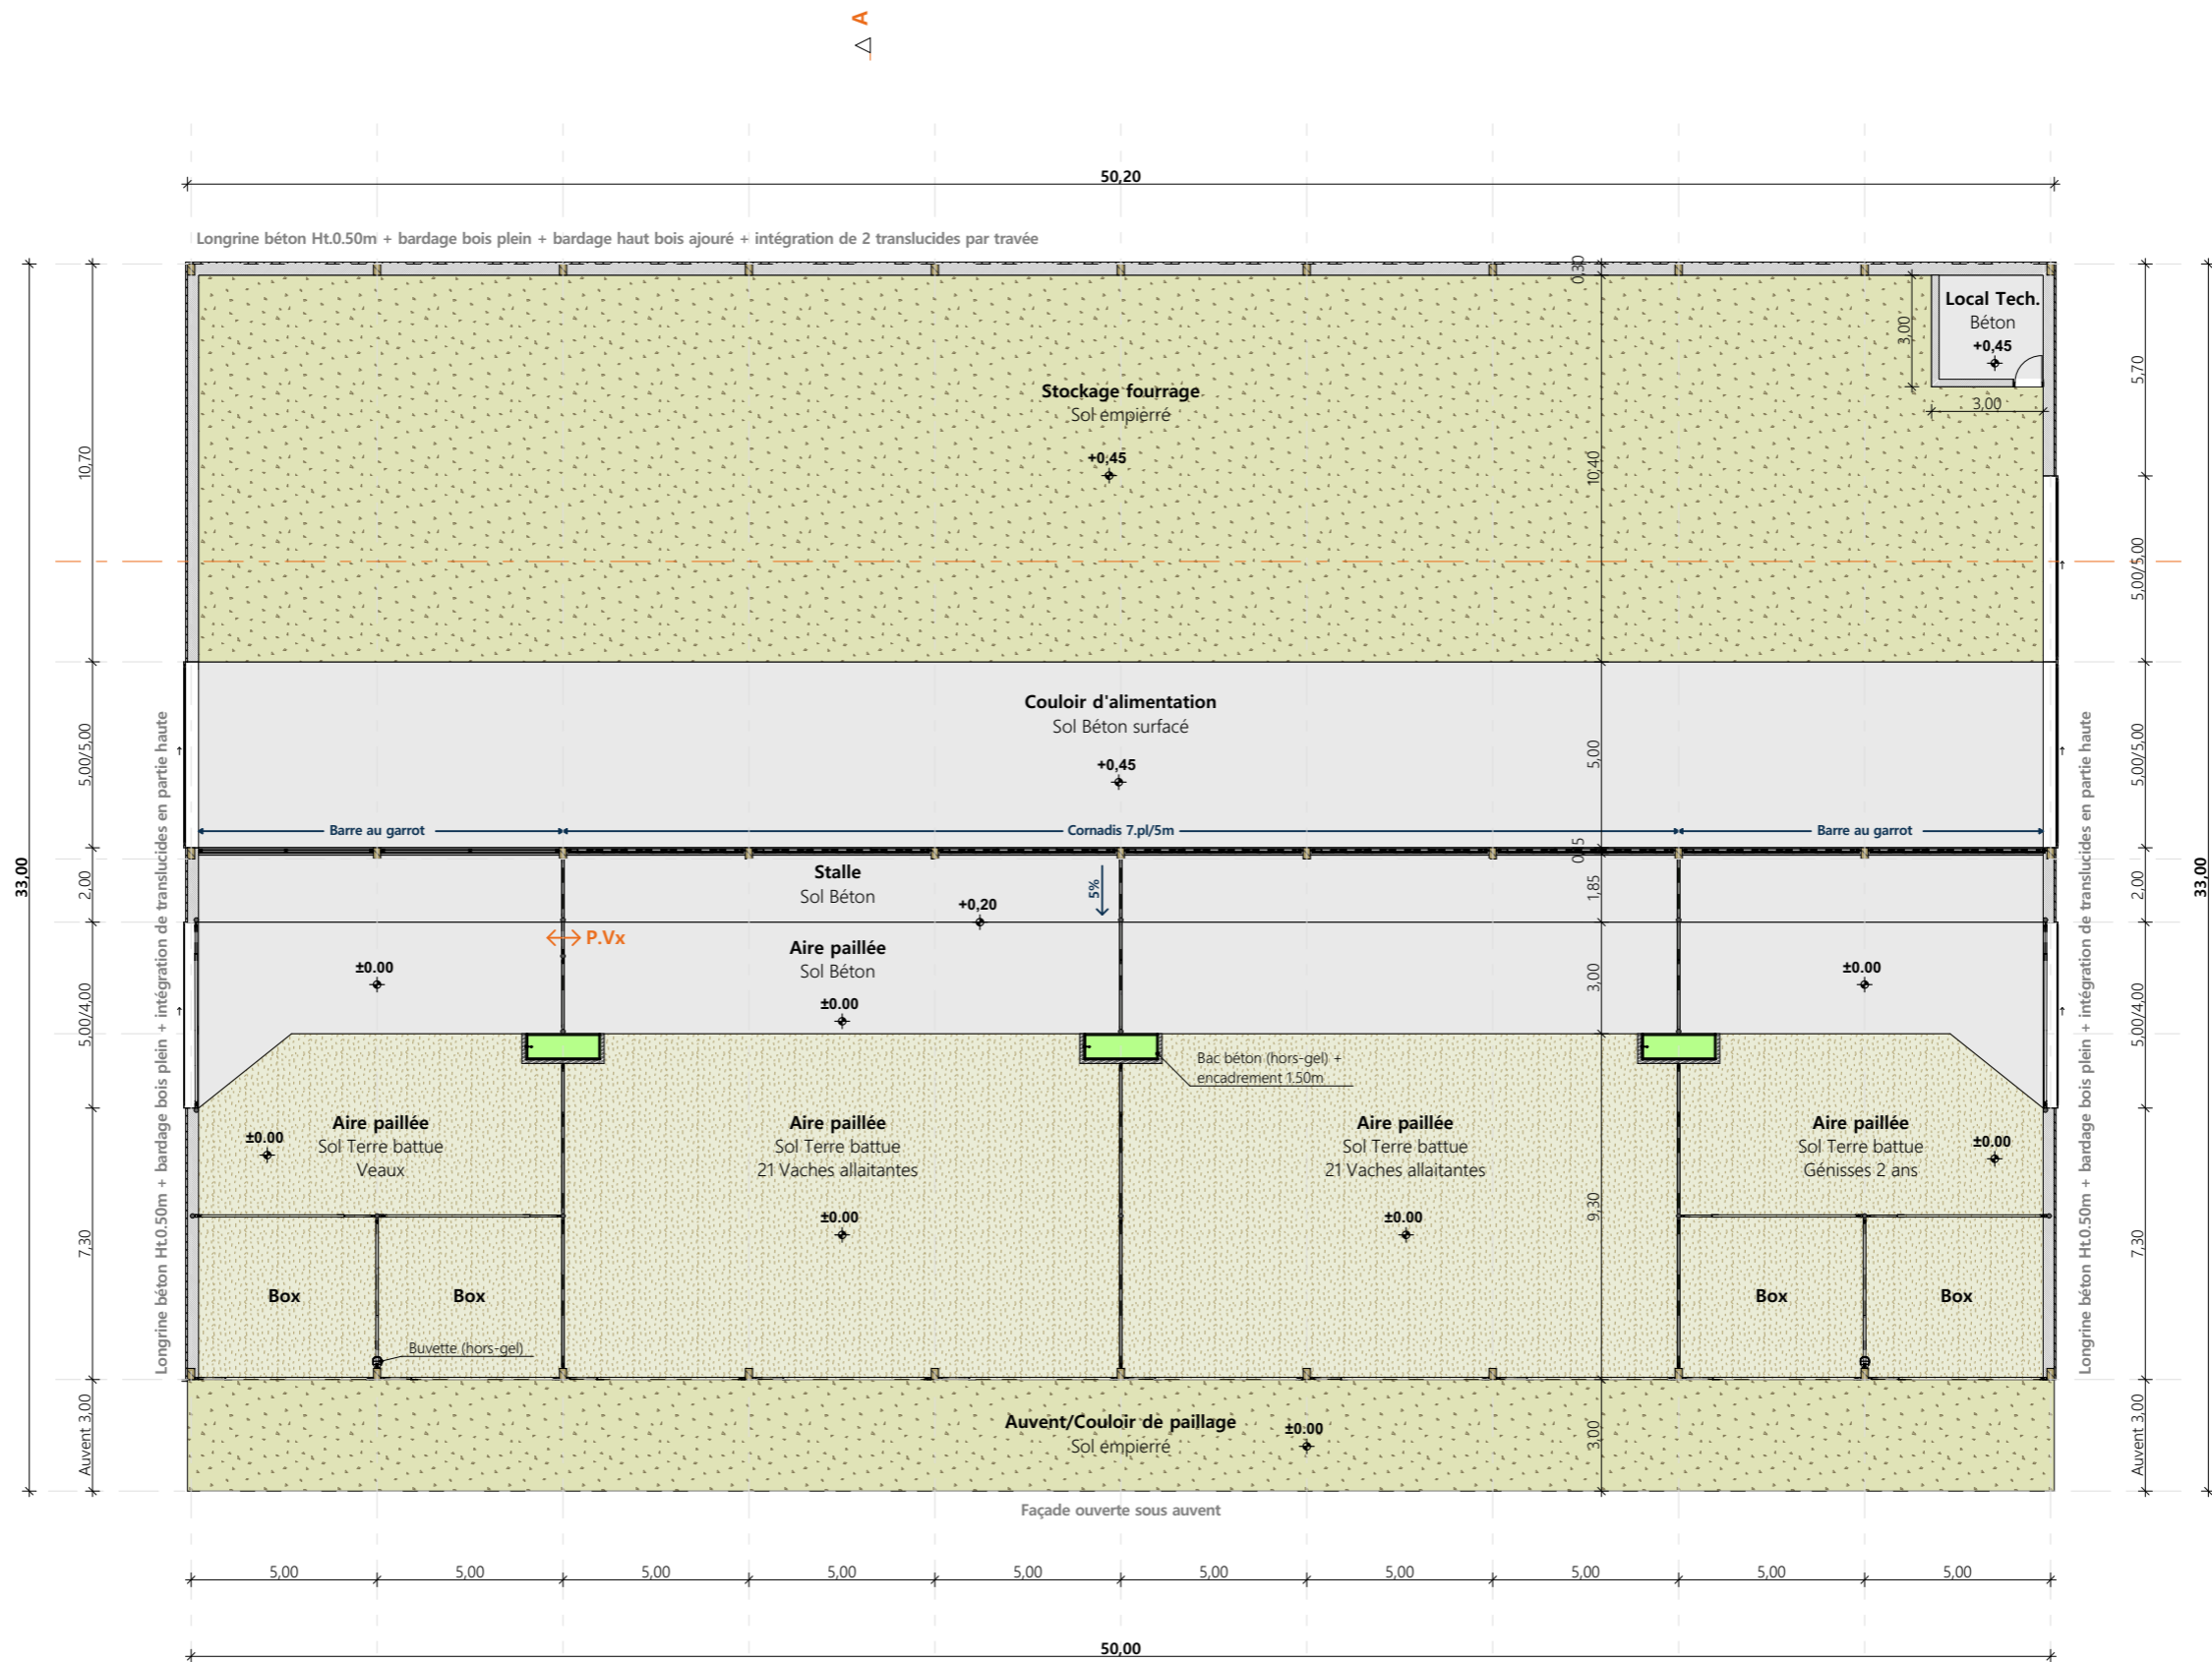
A

50,20

Longrine béton Ht.0.50m + bardage bois plein + bardage haut bois ajouré + intégration de 2 translucides par travée

Local Tech.
Béton
+0,45

3,00

3,00

Stockage fourrage
Sol empierré
+0,45

0,30

10,40

10,70

5,70

5,00/5,00

Couloir d'alimentation
Sol Béton surfacé
+0,45

5,00

5,00/5,00

5,00/5,00

Barre au garrot

Cornadis 7.pl/5m

Barre au garrot

0,15

Stalle
Sol Béton

+0,20

5%

1,85

2,00

2,00

33,00

33,00

P.Vx

Aire paillée
Sol Béton
±0.00

±0.00

±0.00

3,00

5,00/4,00

5,00/4,00

Bac béton (hors-gel) + encadrement 1.50m

Aire paillée
Sol Terre battue
Veaux
±0.00

Aire paillée
Sol Terre battue
21 Vaches allaitantes
±0.00

Aire paillée
Sol Terre battue
21 Vaches allaitantes
±0.00

Aire paillée
Sol Terre battue
Génisses 2 ans
±0.00

9,30

7,30

7,30

Box

Box

Box

Box

Buvette (hors-gel)

Longrine béton Ht.0.50m + bardage bois plein + intégration de translucides en partie haute

Longrine béton Ht.0.50m + bardage bois plein + intégration de translucides en partie haute

Auvent/Couloir de paillage
Sol empierré
±0.00

3,00

Auvent 3,00

Auvent 3,00

Façade ouverte sous auvent

5,00 5,00 5,00 5,00 5,00 5,00 5,00 5,00 5,00 5,00

50,00